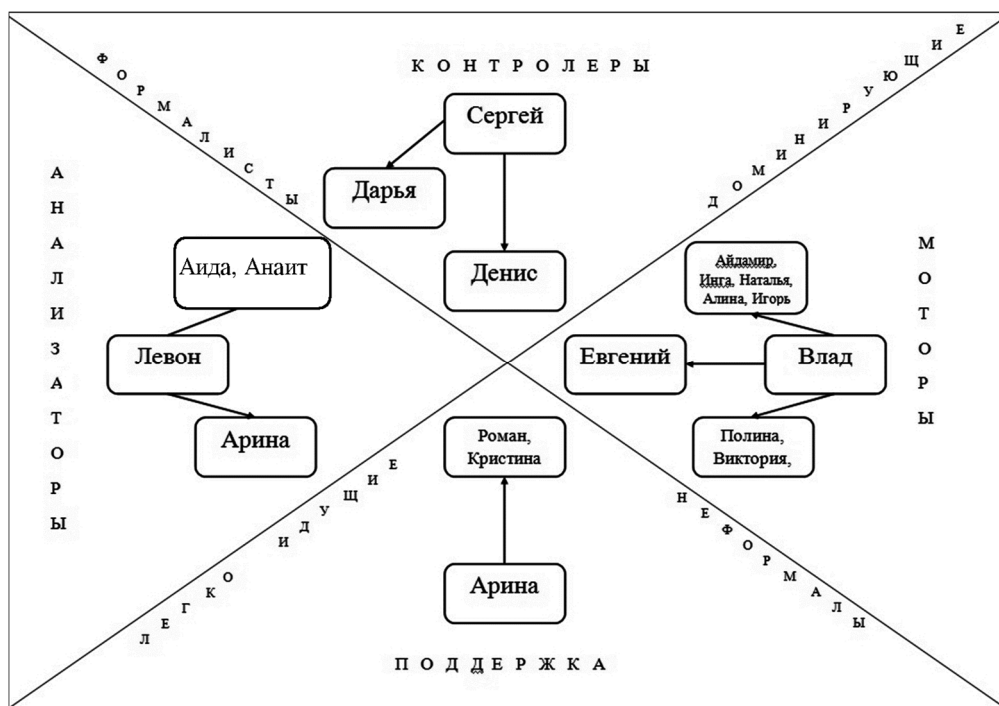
КОНТРОЛЕРЫ

ФОРМАЛИСТЫ

ДОМИНИРУЮЩИЕ

АНАЛИЗАТОРЫ

МОТОРЫ

Сергей

Дарья

Денис

Аида, Анаит

Левон

Арина

Айдамир, Инга, Наталья, Алина, Игорь

Евгений

Влад

Полина, Виктория,

Роман, Кристина

Арина

ЛЕГКОИДУЩИЕ

НЕФОРМАЛЫ

ПОДДЕРЖКА